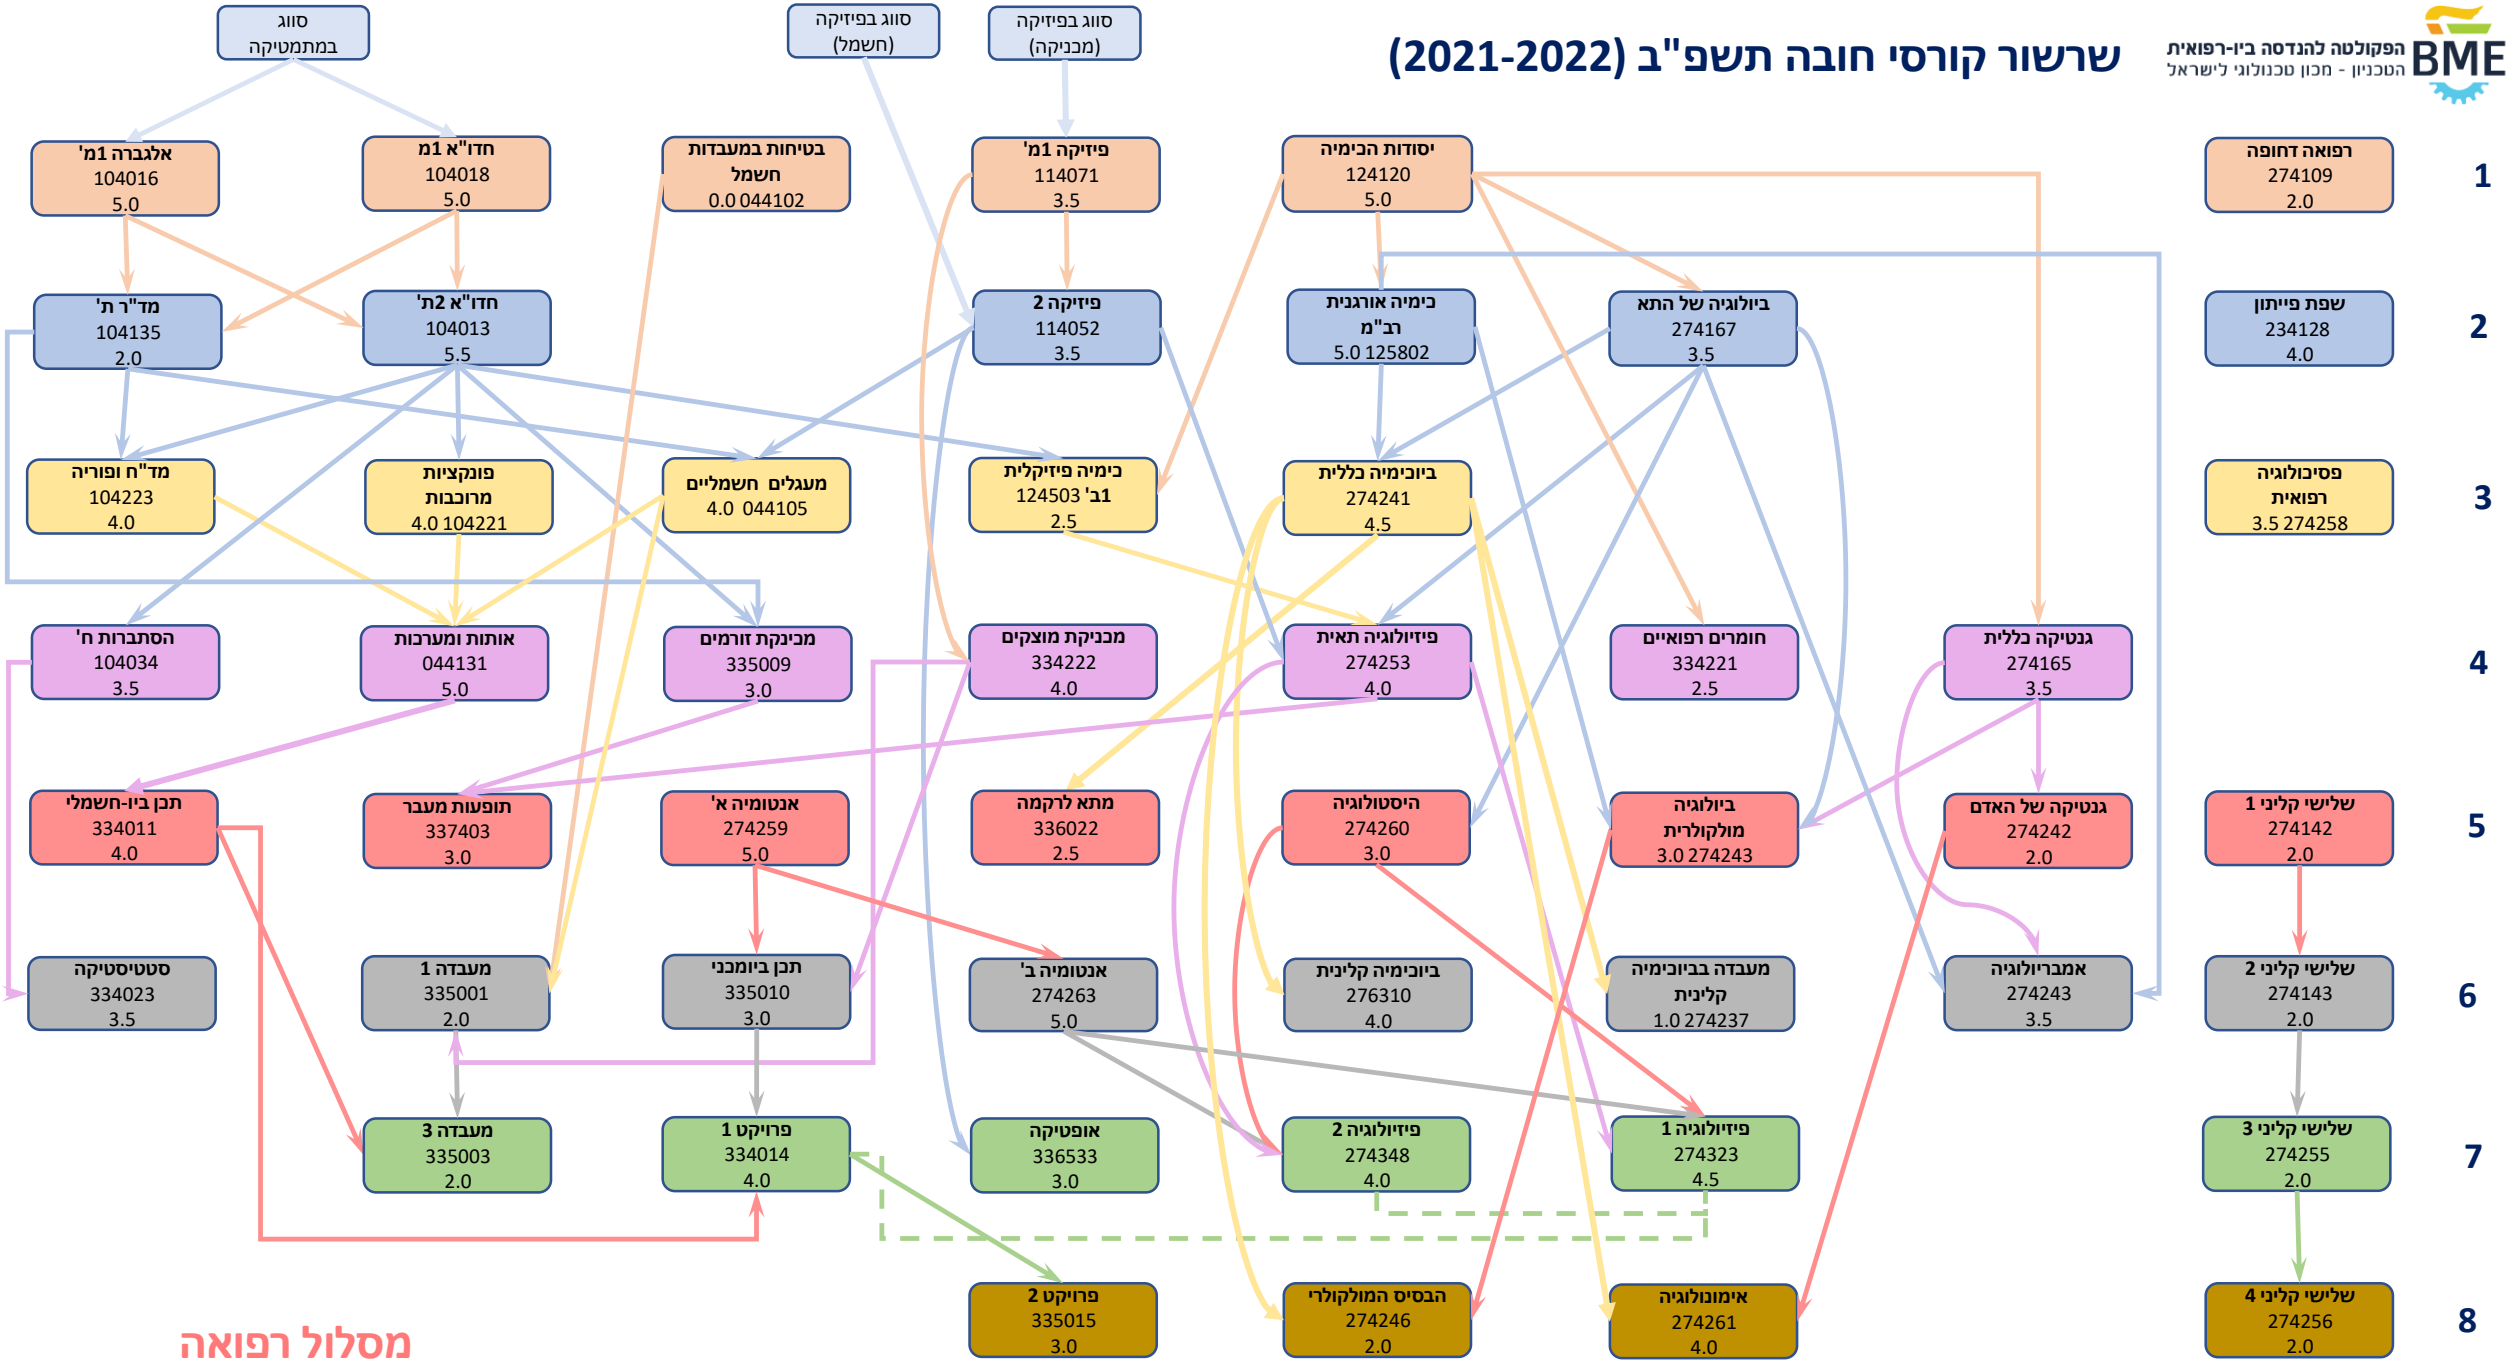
BME הפקולטה להנדסה ביו-רפואית
הטכניון - מכון טכנולוגי לישראל

שרשור קורסי חובה תשפ"ב (2021-2022)

סווג במתמטיקה

סווג בפיזיקה (חשמל)

סווג בפיזיקה (מכניקה)

1

אלגברה 1מ'
104016
5.0

חדו"א 1מ
104018
5.0

בטיחות במעבדות חשמל
0.0 044102

פיזיקה 1מ'
114071
3.5

יסודות הכימיה
124120
5.0

רפואה דחופה
274109
2.0

2

מד"ר ת'
104135
2.0

חדו"א 2ת'
104013
5.5

פיזיקה 2
114052
3.5

כימיה אורגנית רב"מ
5.0 125802

ביולוגיה של התא
274167
3.5

שפת פייתון
234128
4.0

3

מד"ח ופוריה
104223
4.0

פונקציות מרוכבות
4.0 104221

מעגלים חשמליים
4.0 044105

כימיה פיזיקלית ב' 124503
2.5

ביוכימיה כללית
274241
4.5

פסיכולוגיה רפואית
3.5 274258

4

הסתברות ח'
104034
3.5

אותות ומערכות
044131
5.0

מכניקת זורמים
335009
3.0

מכניקת מוצקים
334222
4.0

פיזיולוגיה תאית
274253
4.0

חומרים רפואיים
334221
2.5

גנטיקה כללית
274165
3.5

5

תכן ביו-חשמלי
334011
4.0

תופעות מעבר
337403
3.0

אנטומיה א'
274259
5.0

מתח לרקמה
336022
2.5

היסטולוגיה
274260
3.0

ביולוגיה מולקולרית
3.0 274243

גנטיקה של האדם
274242
2.0

שליש קליני 1
274142
2.0

6

סטטיסטיקה
334023
3.5

מעבדה 1
335001
2.0

תכן ביומכני
335010
3.0

אנטומיה ב'
274263
5.0

ביוכימיה קלינית
276310
4.0

מעבדה בביוכימיה קליני
1.0 274237

אמבריולוגיה
274243
3.5

שליש קליני 2
274143
2.0

7

מעבדה 3
335003
2.0

פרויקט 1
334014
4.0

אופטיקה
336533
3.0

פיזיולוגיה 2
274348
4.0

פיזיולוגיה 1
274323
4.5

שליש קליני 3
274255
2.0

8

פרויקט 2
335015
3.0

הבסיס המולקולרי
274246
2.0

אימונולוגיה
274261
4.0

שליש קליני 4
274256
2.0

מסלול רפואה